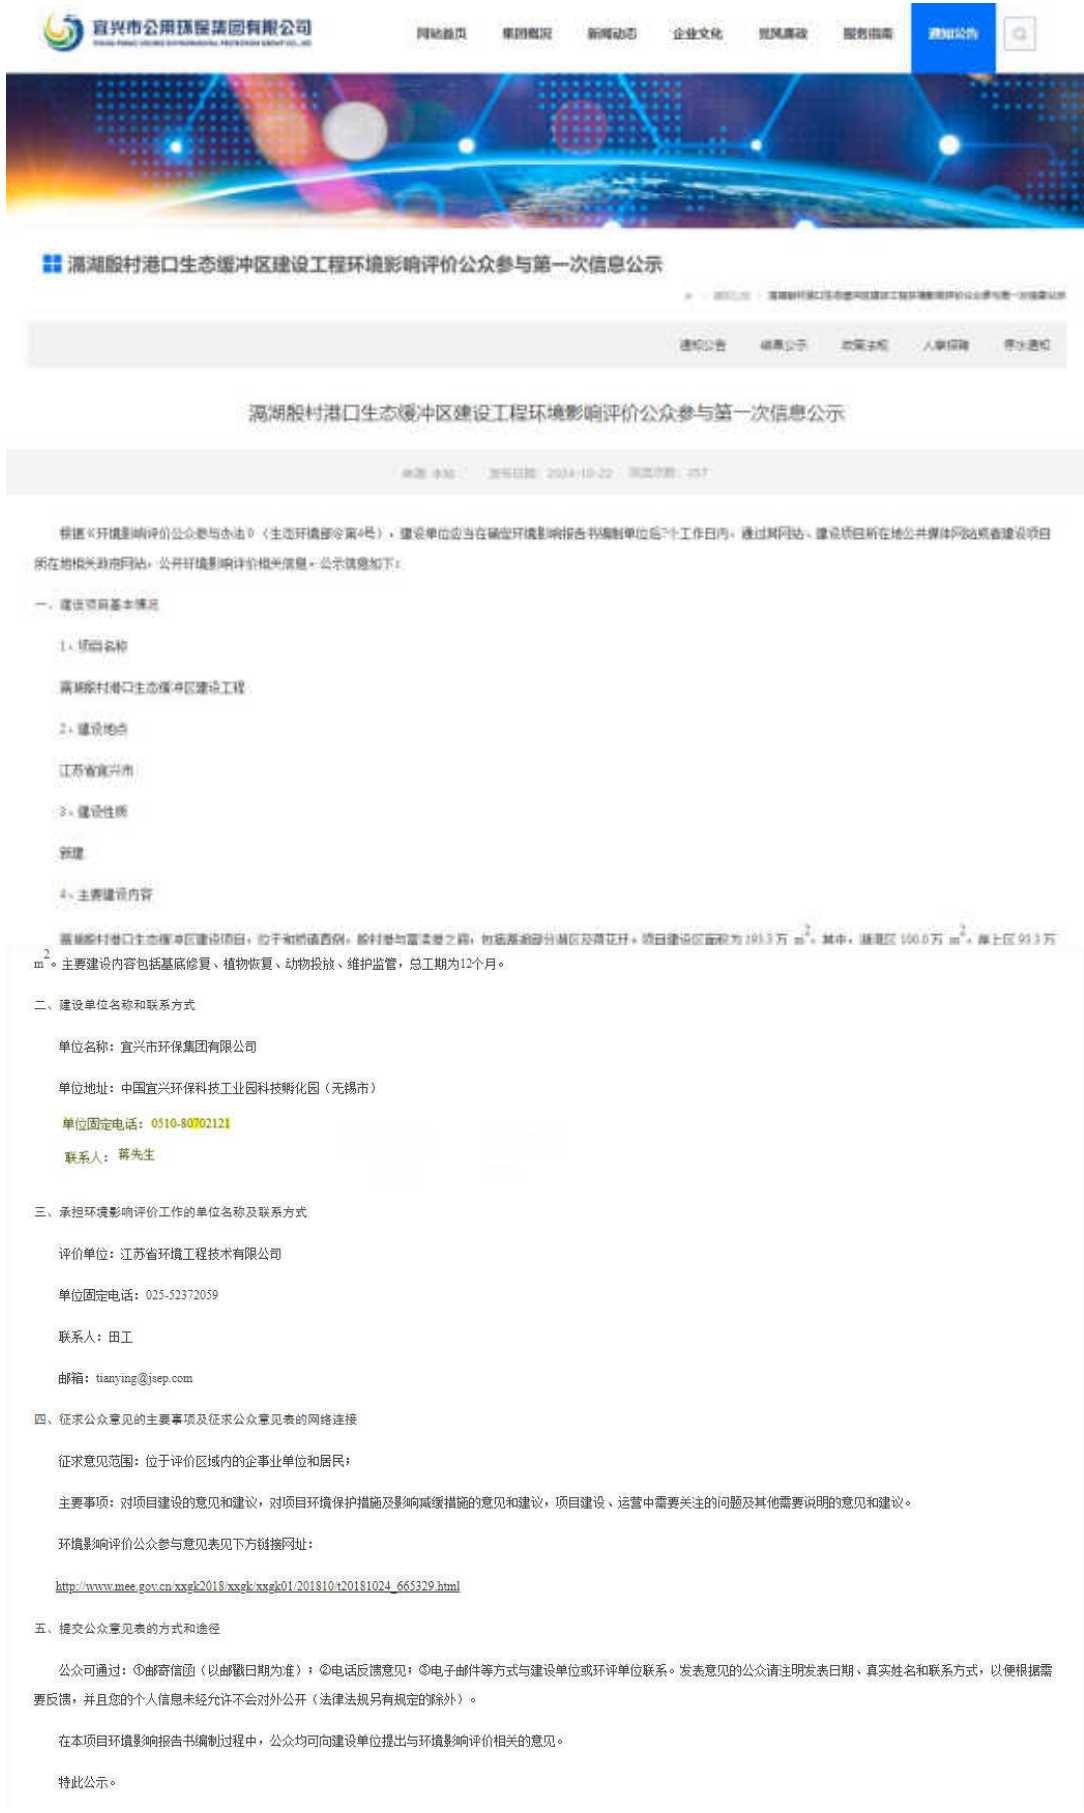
宜兴市公用环保集团有限公司

网站首页 集团概况 新闻动态 企业文化 党风廉政 服务指南 通知公告

滆湖殷村港口生态缓冲区建设工程环境影响评价公众参与第一次信息公示

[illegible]

通知公告 信息公开 政策法规 人事招聘 停水通知

滆湖殷村港口生态缓冲区建设工程环境影响评价公众参与第一次信息公示

来源: 本站 发布日期: 2024-10-22 浏览次数: 257

根据《环境影响评价公众参与办法》（生态环境部令第4号），建设单位应当在确定环境影响报告书编制单位后7个工作日内，通过其网站、建设项目所在地公共媒体网站或者建设项目所在地相关政府网站，公开环境影响评价相关信息。公示信息如下：

一、建设项目基本情况

1、项目名称

滆湖殷村港口生态缓冲区建设工程

2、建设地点

江苏省宜兴市

3、建设性质

新建

4、主要建设内容

滆湖殷村港口生态缓冲区建设项目，位于和桥镇西侧，殷村港与富渎港之间，包括滆湖部分湖区及荷花圩。项目建设区面积为193.3万 $m^2$，其中，湖泊区100.0万 $m^2$，岸上区93.3万 $m^2$。主要建设内容包括基底修复、植物恢复、动物投放、维护监管，总工期为12个月。

二、建设单位名称和联系方式

单位名称：宜兴市环保集团有限公司

单位地址：中国宜兴环保科技工业园科技孵化园（无锡市）

单位固定电话：0510-80702121

联系人：蒋先生

三、承担环境影响评价工作的单位名称及联系方式

评价单位：江苏省环境工程技术有限公司

单位固定电话：025-52372059

联系人：田工

邮箱：tianying@jsep.com

四、征求公众意见的主要事项及征求公众意见表的网络连接

征求意见范围：位于评价区域内的企事业单位和居民；

主要事项：对项目建设的意见和建议，对项目环境保护措施及影响减缓措施的意见和建议，项目建设、运营中需要关注的问题及其他需要说明的意见和建议。

环境影响评价公众参与意见表见下方链接网址：

http://www.mee.gov.cn/xxgk2018/xxgk/xxgk01/201810/t20181024_665329.html

五、提交公众意见表的方式和途径

公众可通过：①邮寄信函（以邮戳日期为准）；②电话反馈意见；③电子邮件等方式与建设单位或环评单位联系。发表意见的公众请注明发表日期、真实姓名和联系方式，以便根据需要反馈，并且您的个人信息未经允许不会对外公开（法律法规另有规定的除外）。

在本项目环境影响报告书编制过程中，公众均可向建设单位提出与环境影响评价相关的意见。

特此公示。